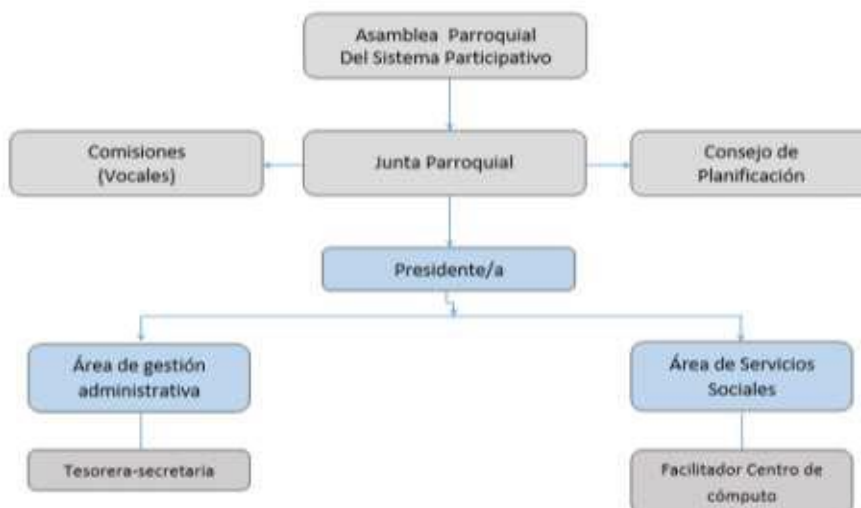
Asamblea Parroquial
Del Sistema Participativo

Comisiones
(Vocales)

Junta Parroquial

Consejo de
Planificación

Presidente/a

Área de gestión
administrativa

Área de Servicios
Sociales

Tesorera-secretaria

Facilitador Centro de
cómputo